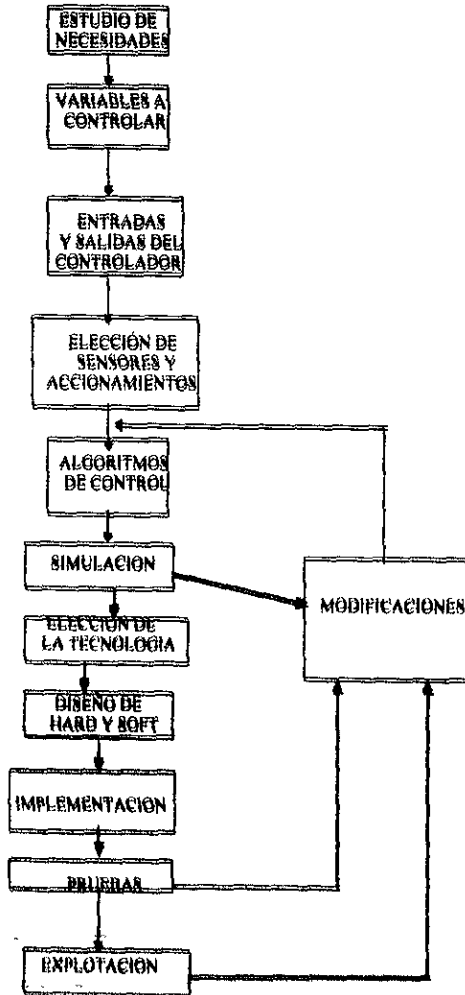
ESTUDIO DE NECESIDADES

VARIABLES A CONTROLAR

ENTRADAS Y SALIDAS DEL CONTROLADOR

ELECCIÓN DE SENSORES Y ACCIONAMIENTOS

ALGORITMOS DE CONTROL

SIMULACION

MODIFICACIONES

ELECCION DE LA TECNOLOGIA

DISEÑO DE HARD Y SOFT

IMPLEMENTACION

PRUEBAS

EXPLOTACION